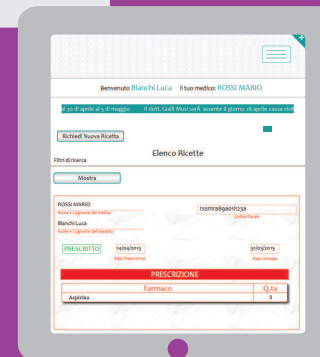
Benvenuto Bianchi Luca Il tuo medico: ROSSI MARIO

al 30 di aprile al 5 di maggio Il dott. Giulli Musi sarà assente il giorno 28 aprile causa visit

Richiedi Nuova Ricetta

Elenco Ricette

Filtri di ricerca

Mostra

ROSSI MARIO
Nome e Cognome del medico

rssmra89a01l123a
Codice Fiscale

Bianchi Luca
Nome e Cognome dell'assistito

PRESCRITTO

14/04/2015
Data Prescrizione

31/03/2015
Data richiesta

PRESCRIZIONE

| Farmaco | Q.ta |
|---|---|
| Aspirina | 3 |